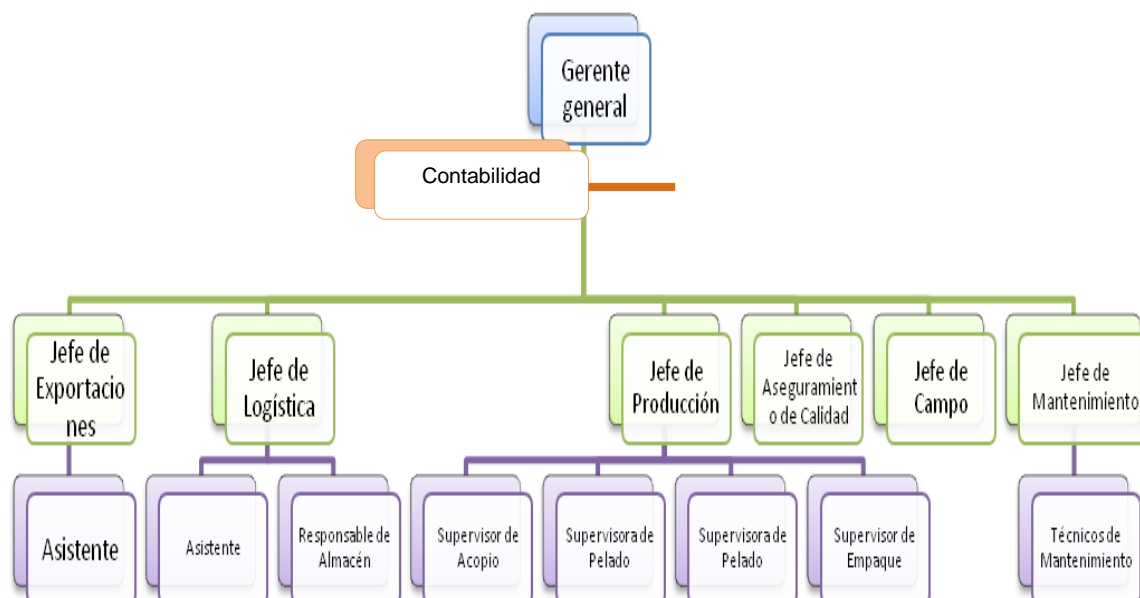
Gerente general

Contabilidad

Jefe de Exportaciones

Jefe de Logística

Jefe de Producción

Jefe de Aseguramiento de Calidad

Jefe de Campo

Jefe de Mantenimiento

Asistente

Asistente

Responsable de Almacén

Supervisor de Acopio

Supervisora de Pelado

Supervisora de Pelado

Supervisor de Empaque

Técnicos de Mantenimiento